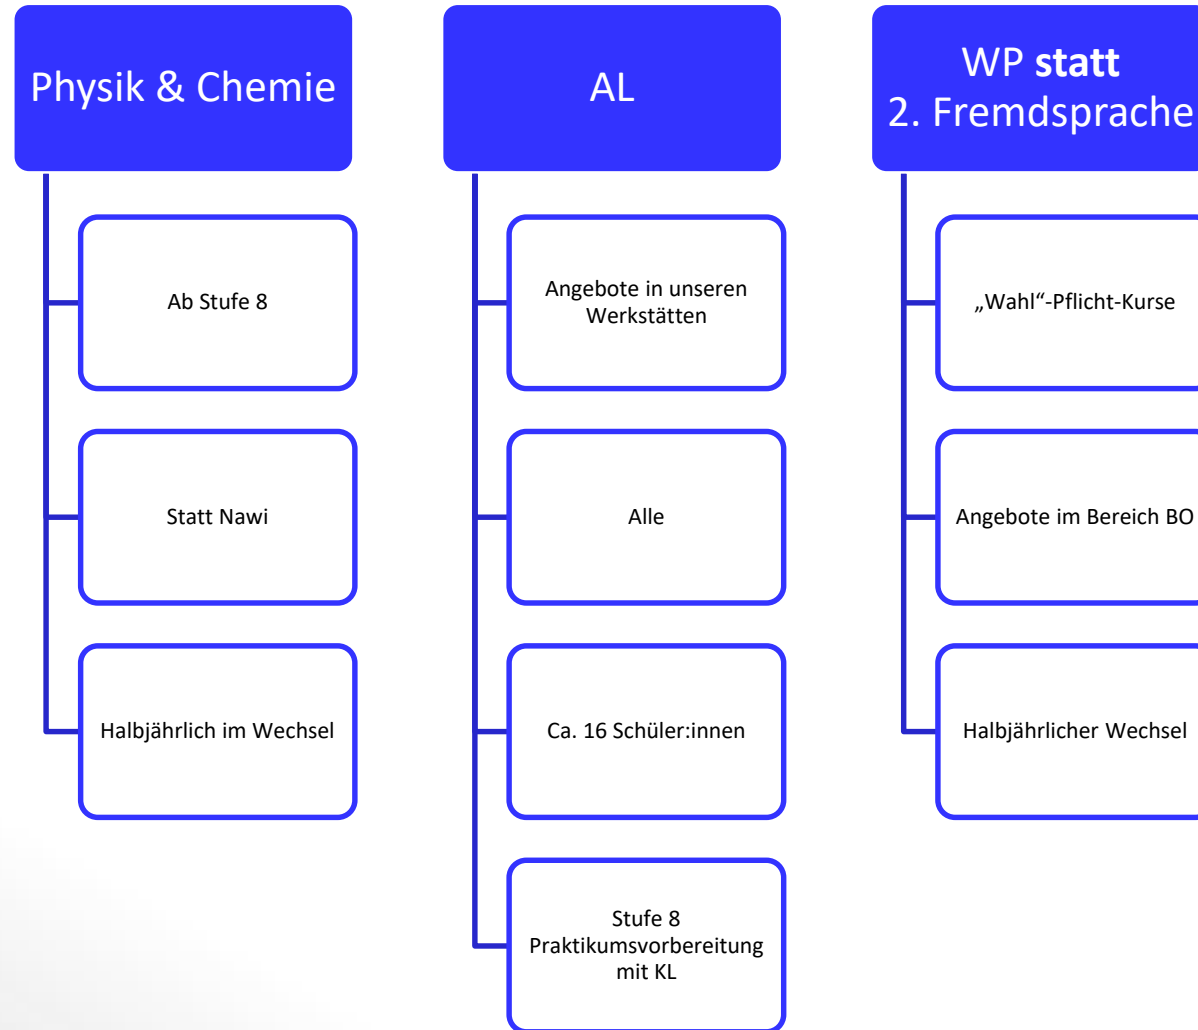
Physik & Chemie

Ab Stufe 8

Statt Nawi

Halbjährlich im Wechsel

AL

Angebote in unseren Werkstätten

Alle

Ca. 16 Schüler:innen

Stufe 8 Praktikumsvorbereitung mit KL

WP **statt** 2. Fremdsprache

„Wahl“-Pflicht-Kurse

Angebote im Bereich BO

Halbjährlicher Wechsel